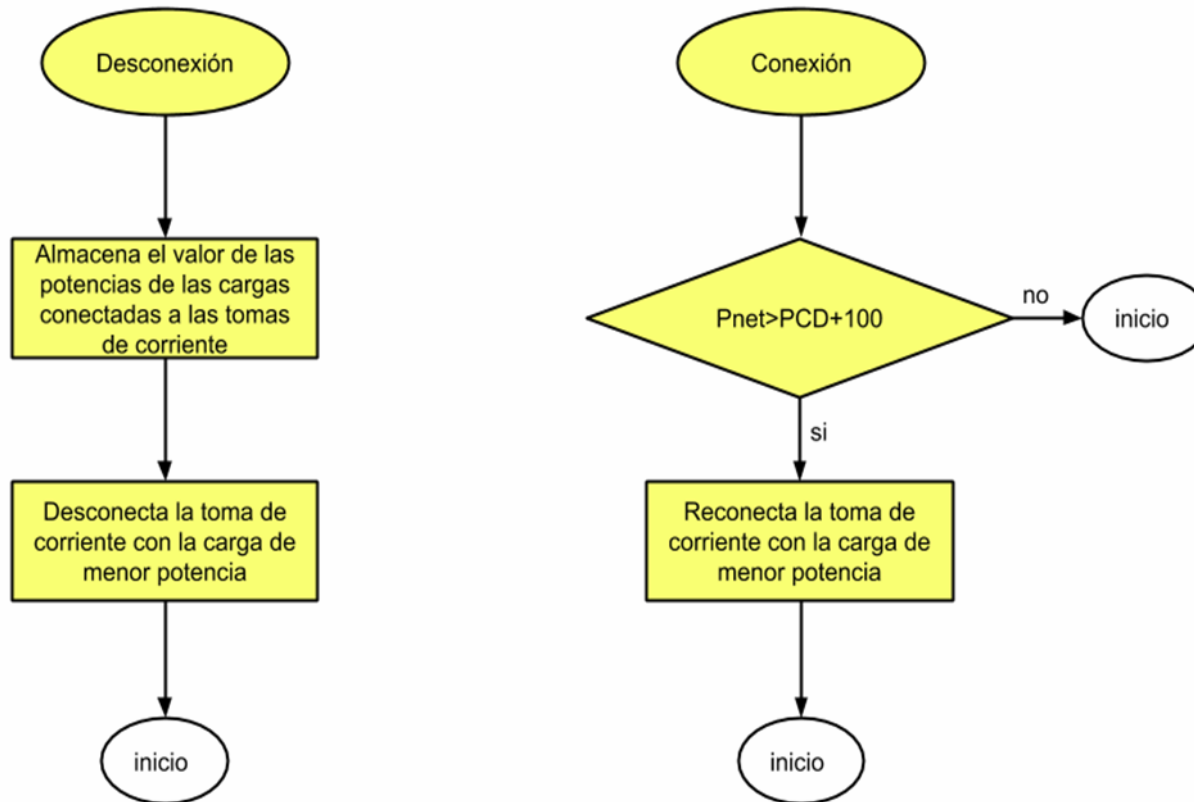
Desconexión

Almacena el valor de las potencias de las cargas conectadas a las tomas de corriente

Desconecta la toma de corriente con la carga de menor potencia

inicio

Conexión

Pnet>PCD+100

no

inicio

si

Reconecta la toma de corriente con la carga de menor potencia

inicio